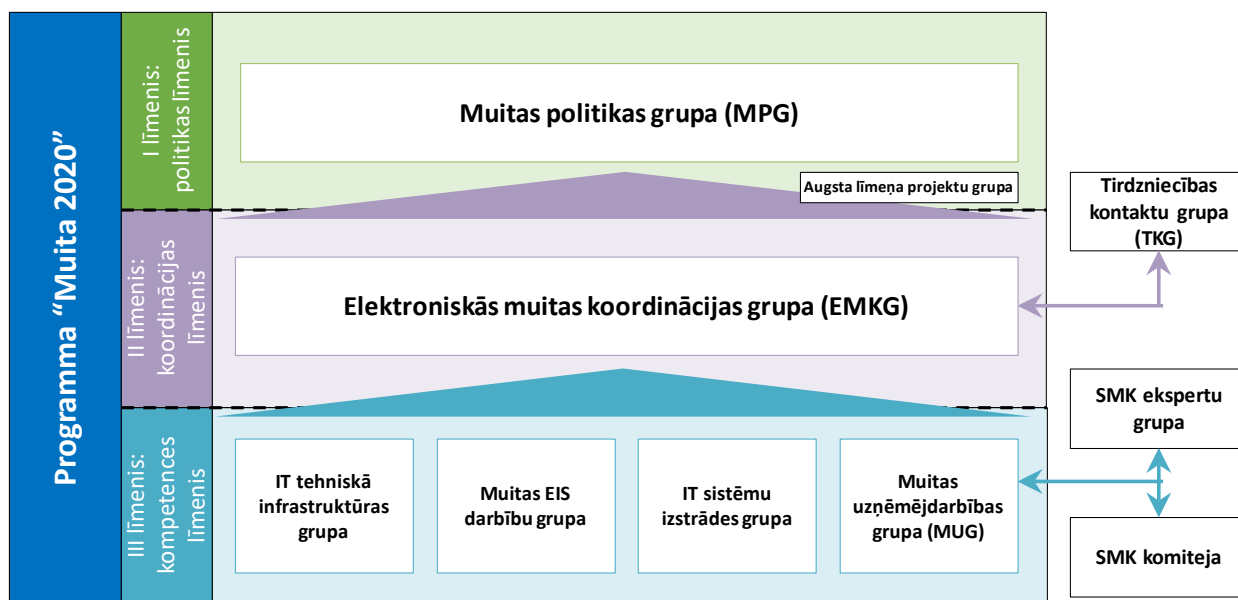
Programma "Muita 2020"

I līmenis: politikas līmenis

Muitas politikas grupa (MPG)

Augsta līmeņa projektu grupa

II līmenis: koordinācijas līmenis

Elektroniskās muitas koordinācijas grupa (EMKG)

III līmenis: kompetences līmenis

IT tehniskā infrastruktūras grupa

Muitas EIS darbību grupa

IT sistēmu izstrādes grupa

Muitas uzņēmējdarbības grupa (MUG)

Tirdzniecības kontaktu grupa (TKG)

SMK ekspertu grupa

SMK komiteja